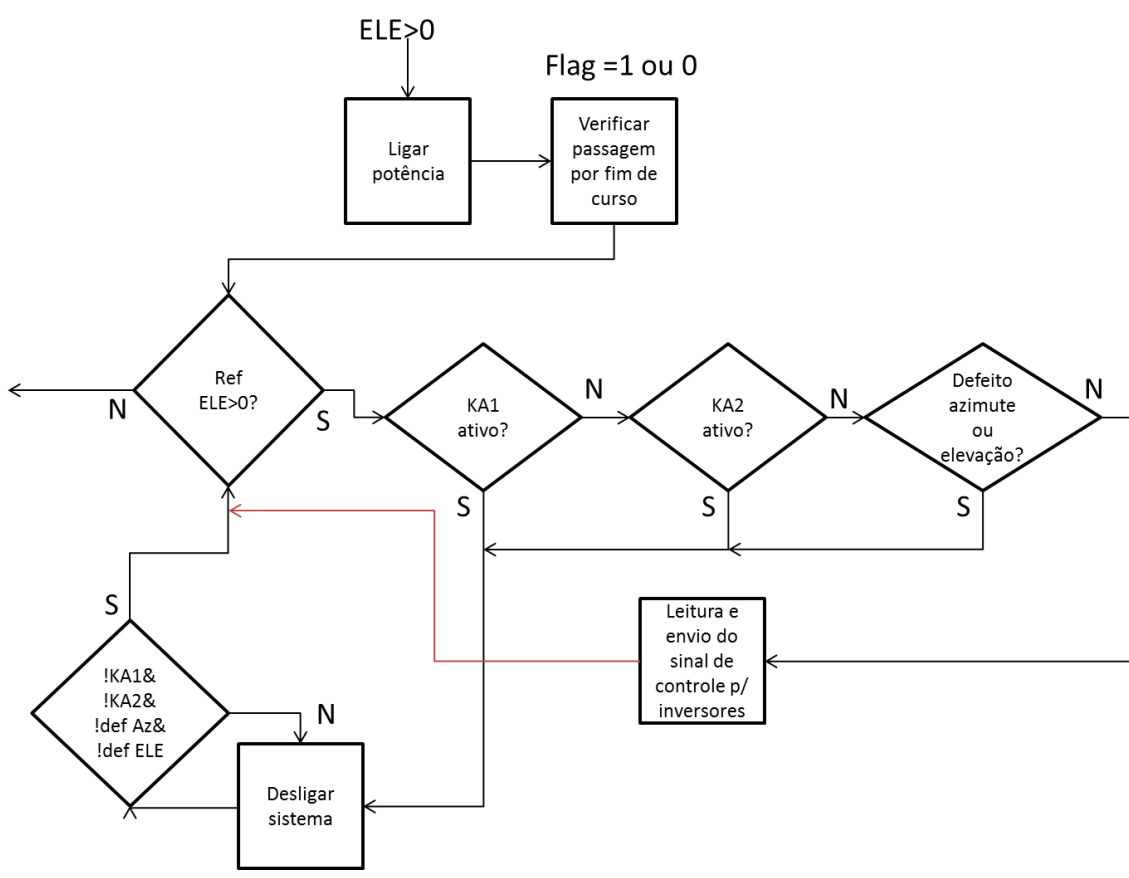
ELE>0

Flag =1 ou 0

Ligar potência

Verificar passagem por fim de curso

N

Ref ELE>0?

S

KA1 ativo?

N

KA2 ativo?

N

Defeito azimute ou elevação?

N

S

S

S

S

Leitura e envio do sinal de controle p/ inversores

!KA1& !KA2& !def Az& !def ELE

N

Desligar sistema